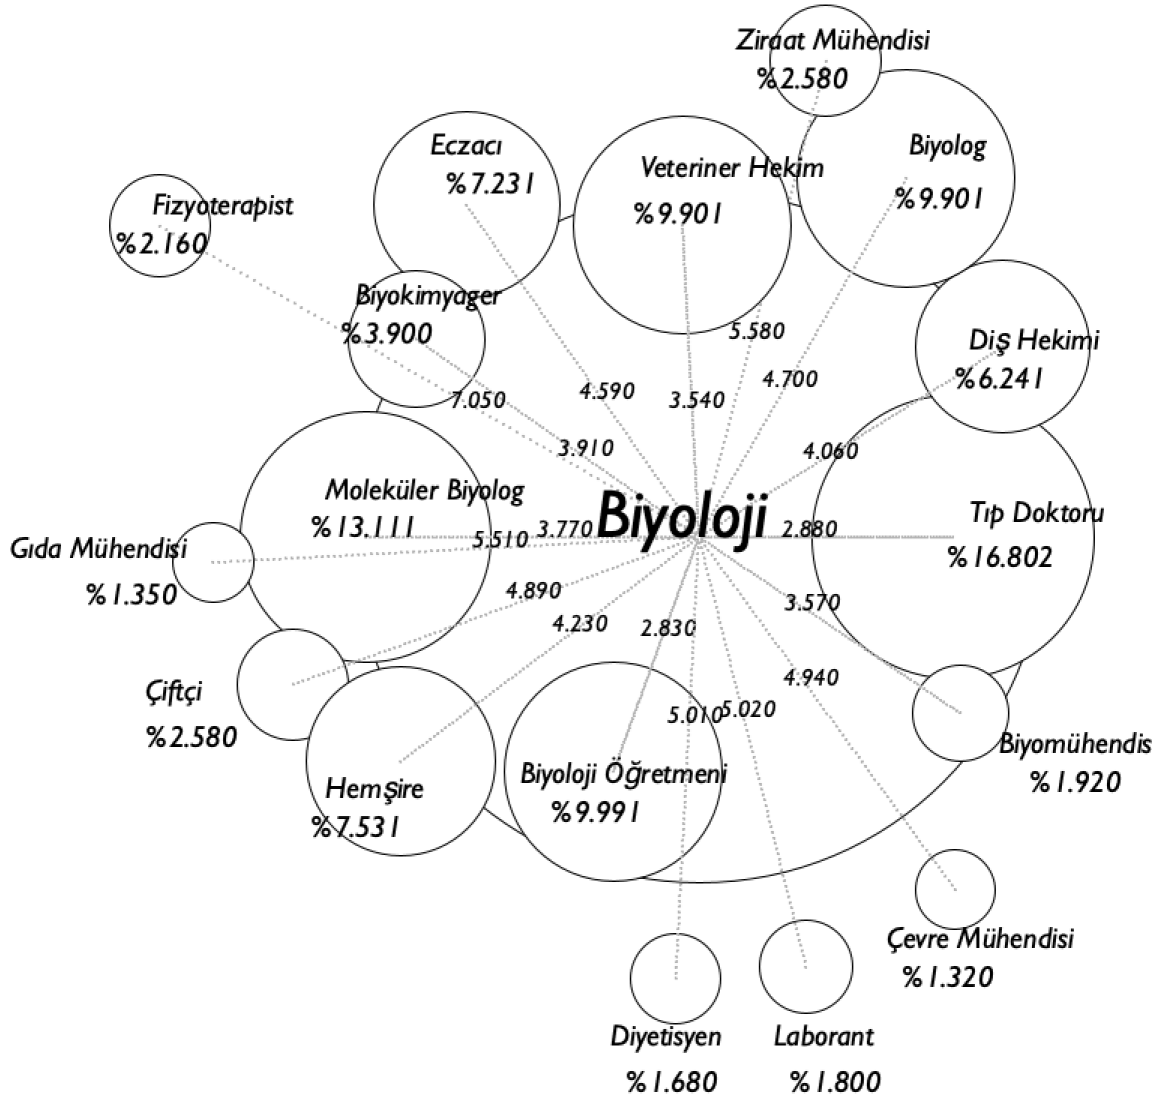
Ziraat Mühendisi
%2.580

Eczacı
%7.231

Veteriner Hekim
%9.901

Biyolog
%9.901

Fizyoterapist
%2.160

Biyokimyager
%3.900

Diş Hekimi
%6.241

5.580
4.700
4.590
3.540
7.050
3.910
4.060

Moleküler Biyolog
%13.111

Biyoloji

Tıp Doktoru
%16.802

Gıda Mühendisi
%1.350

5.510
3.770
2.880
4.890
3.570
4.230
2.830

Çiftçi
%2.580

4.940
5.010
5.020

Biyomühendis
%1.920

Hemşire
%7.531

Biyoloji Öğretmeni
%9.991

Çevre Mühendisi
%1.320

Diyetisyen
%1.680

Laborant
%1.800